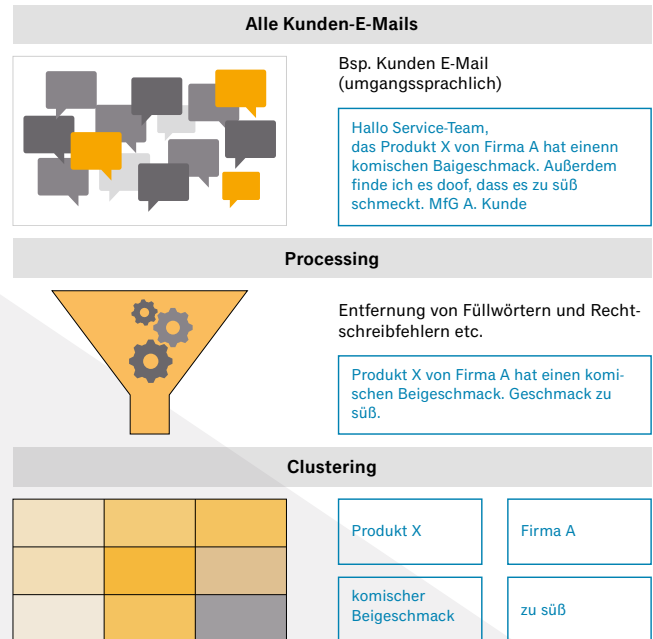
Alle Kunden-E-Mails

Bsp. Kunden E-Mail (umgangssprachlich)

Hallo Service-Team, das Produkt X von Firma A hat einenn komischen Baigeschmack. Außerdem finde ich es doof, dass es zu süß schmeckt. MfG A. Kunde

Processing

Entfernung von Füllwörtern und Rechtschreibfehlern etc.

Produkt X von Firma A hat einen komischen Beigeschmack. Geschmack zu süß.

Clustering

Produkt X

Firma A

komischer Beigeschmack

zu süß